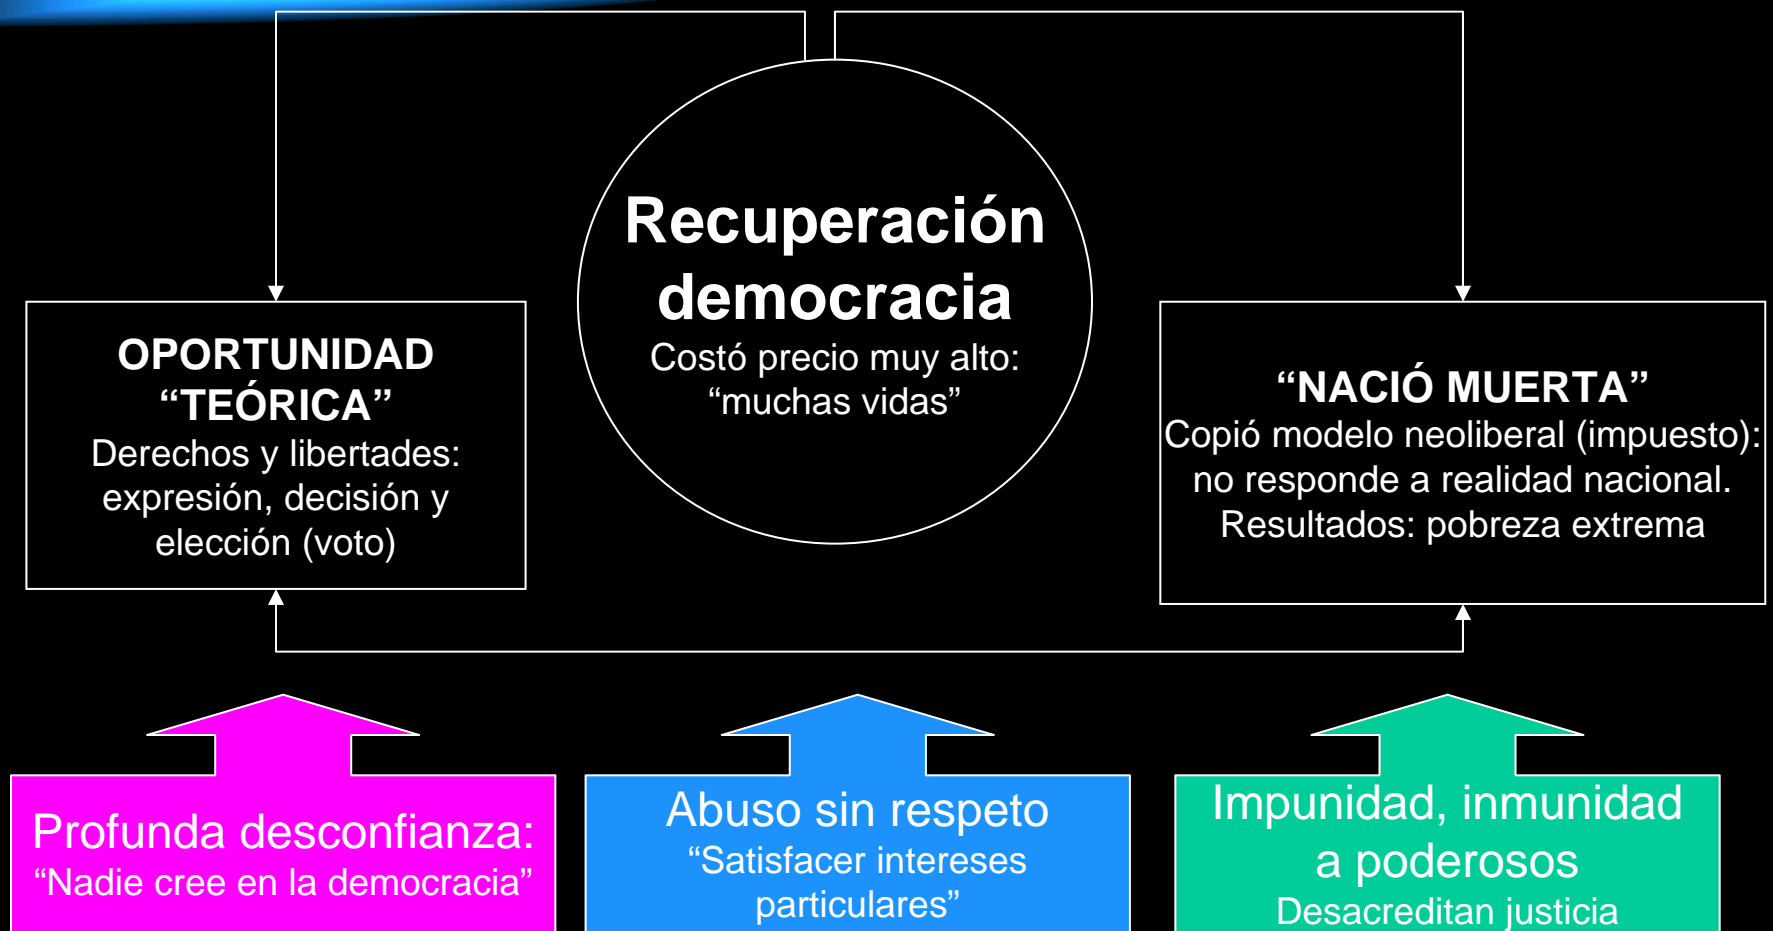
Recuperación democracia
Costó precio muy alto: “muchas vidas”

OPORTUNIDAD “TEÓRICA”
Derechos y libertades: expresión, decisión y elección (voto)

“NACIÓ MUERTA”
Copió modelo neoliberal (impuesto): no responde a realidad nacional. Resultados: pobreza extrema

Profunda desconfianza:
“Nadie cree en la democracia”

Abuso sin respeto
“Satisfacer intereses particulares”

Impunidad, inmunidad a poderosos
Desacreditan justicia